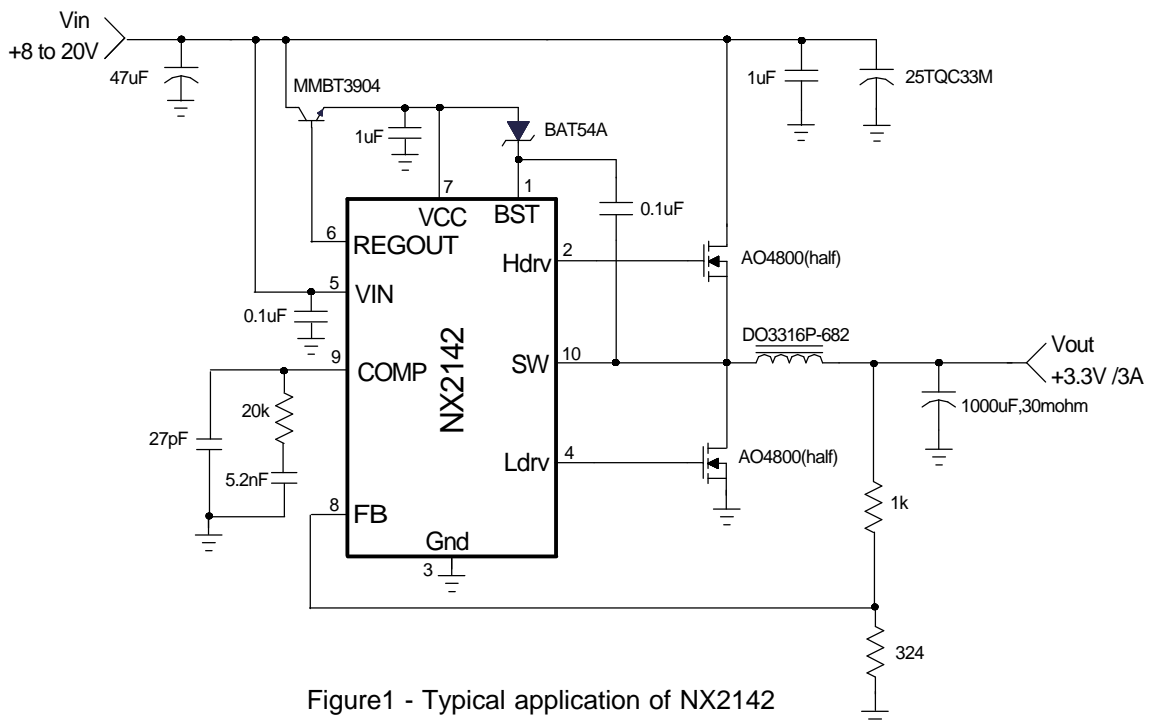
Vin
+8 to 20V
47uF
MMBT3904
1uF
BAT54A
1uF
25TQC33M
7
1
VCC
BST
0.1uF
6
REGOUT
2
Hdrv
AO4800(half)
5
VIN
0.1uF
NX2142
9
COMP
SW
10
DO3316P-682
Vout
+3.3V /3A
20k
27pF
1000uF,30mohm
5.2nF
Ldrv
4
AO4800(half)
8
FB
1k
Gnd
3
324
Figure1 - Typical application of NX2142